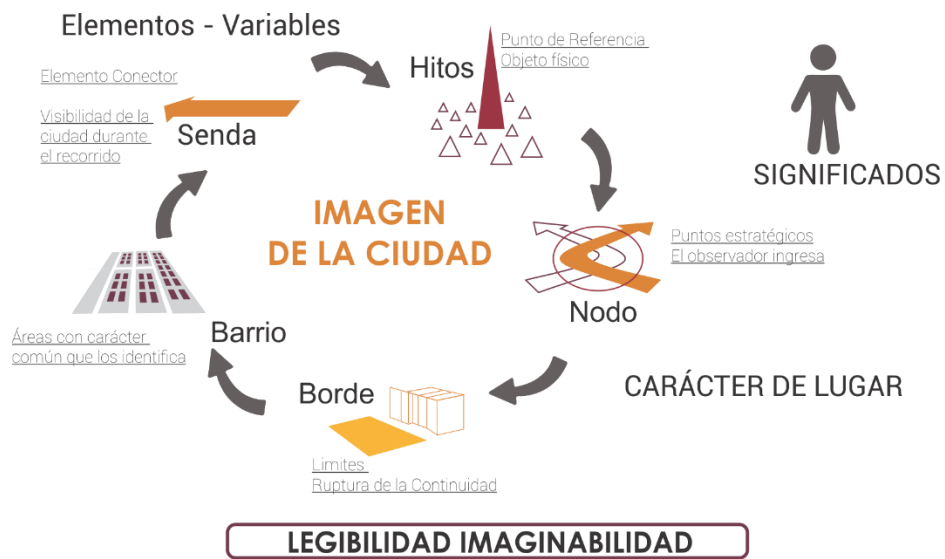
Elementos - Variables

Hitos

Punto de Referencia
Objeto físico

Elemento Conector

Visibilidad de la ciudad durante el recorrido

Senda

SIGNIFICADOS

IMAGEN DE LA CIUDAD

Puntos estratégicos
El observador ingresa

Nodo

Áreas con carácter común que los identifica

Barrio

Borde

CARÁCTER DE LUGAR

Limites
Ruptura de la Continuidad

LEGIBILIDAD IMAGINABILIDAD